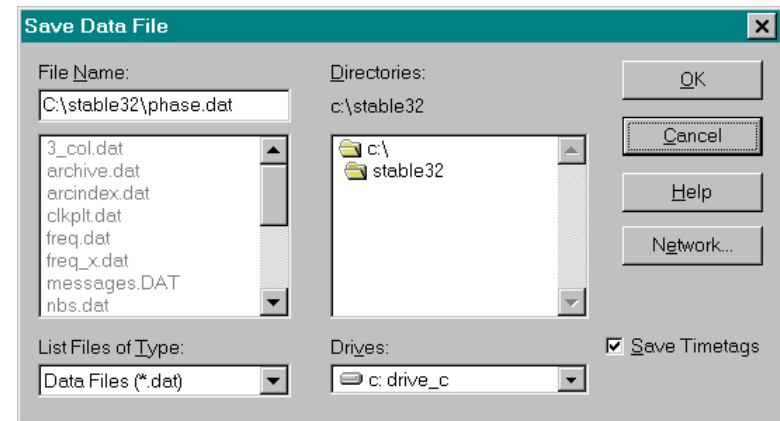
Save Data File

File Name:

C:\stable32\phase.dat

3_col.dat
archive.dat
arcindex.dat
clkplt.dat
freq.dat
freq_x.dat
messages.DAT
nbs.dat

List Files of Type:

Data Files (*.dat)

Directories:

c:\stable32

c:\
stable32

Drives:

c: drive_c

OK

Cancel

Help

Network...

Save Timetags